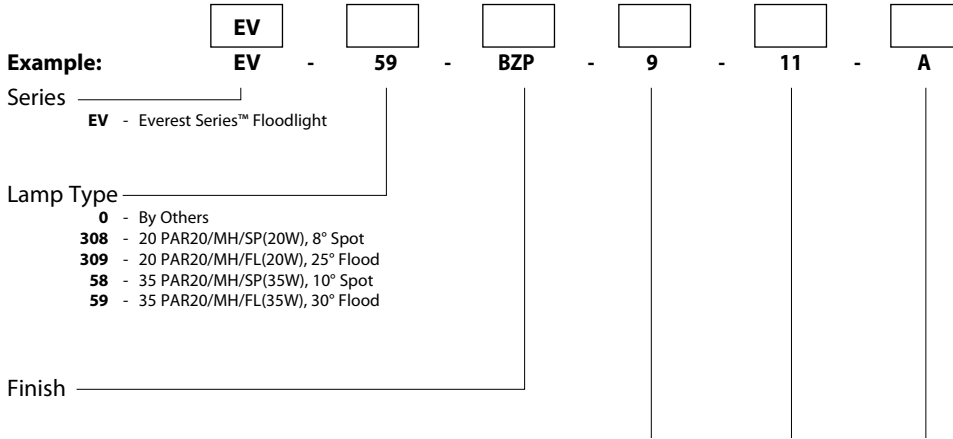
EV

Example: EV - 59 - BZP - 9 - 11 - A

Series
**EV** - Everest Series™ Floodlight

Lamp Type
**0** - By Others
**308** - 20 PAR20/MH/SP(20W), 8° Spot
**309** - 20 PAR20/MH/FL(20W), 25° Flood
**58** - 35 PAR20/MH/SP(35W), 10° Spot
**59** - 35 PAR20/MH/FL(35W), 30° Flood

Finish